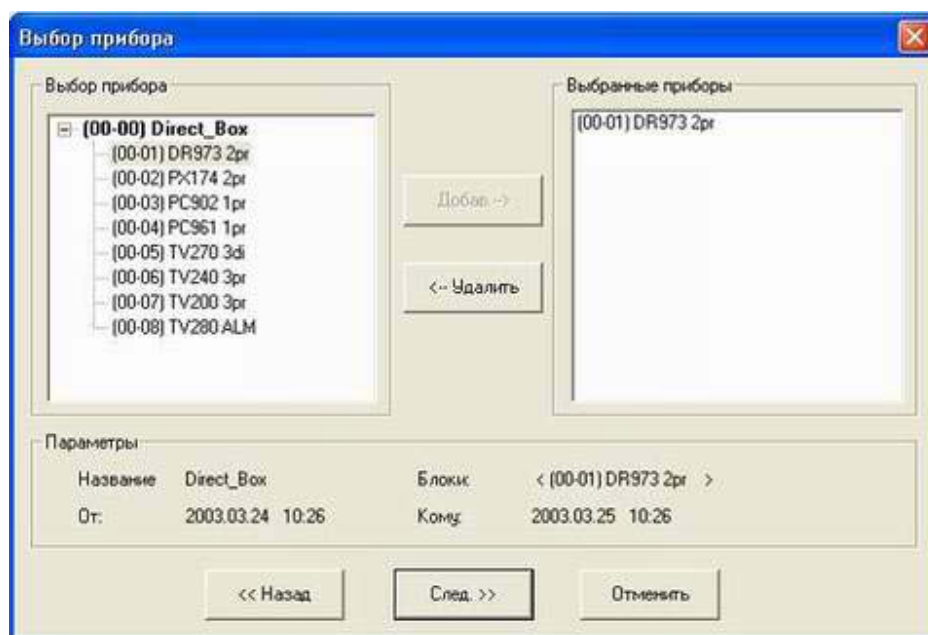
Выбор прибора

Выбор прибора

(00-00) Direct_Box
(00-01) DR973 2pr
(00-02) PX174 2pr
(00-03) PC902 1pr
(00-04) PC961 1pr
(00-05) TV270 3di
(00-06) TV240 3pr
(00-07) TV200 3pr
(00-08) TV280 ALM

Добав ->

<-- Удалить

Выбранные приборы

(00-01) DR973 2pr

Параметры

Название Direct_Box

От: 2003.03.24 10:26

Блоки: < (00-01) DR973 2pr >

Кому: 2003.03.25 10:26

<< Назад

След. >>

Отменить